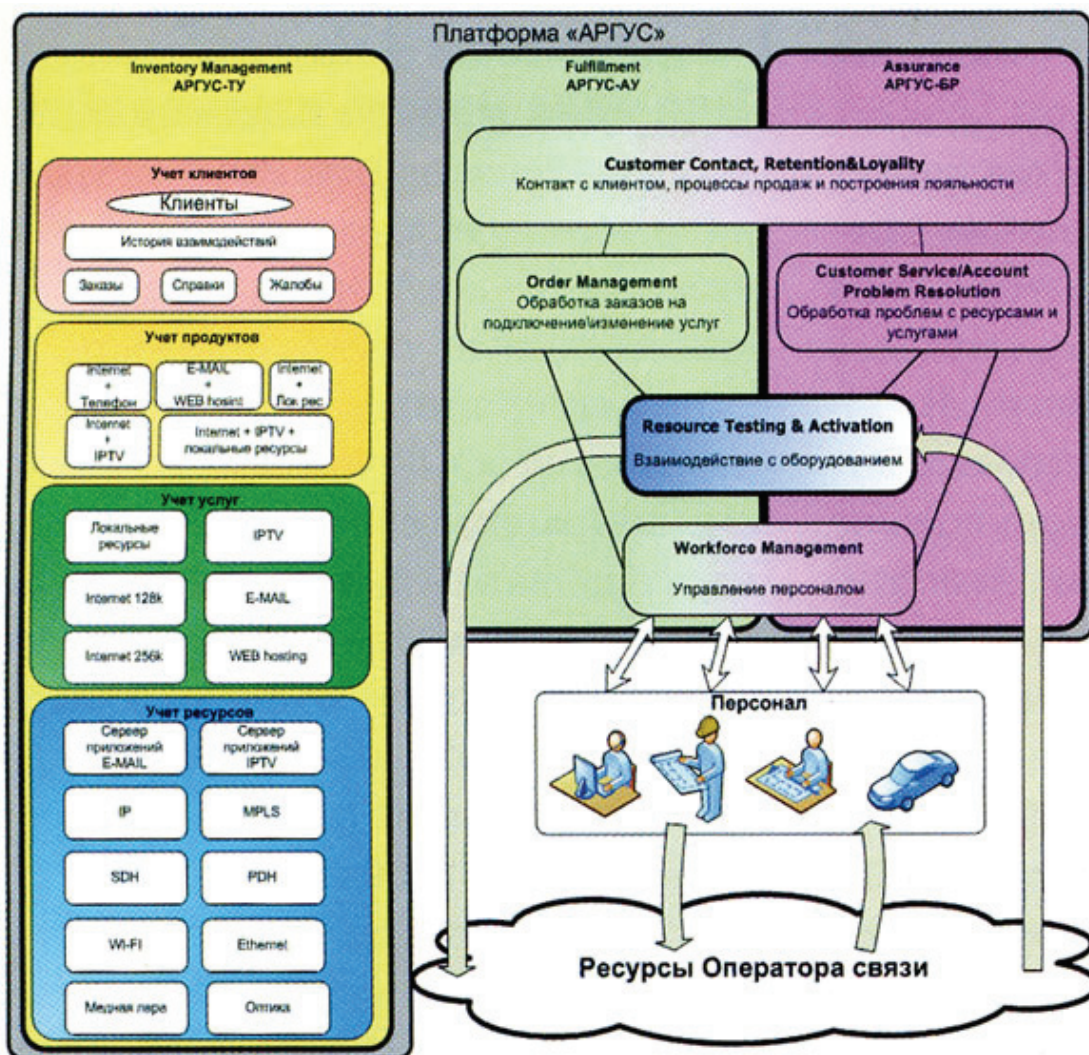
Платформа «АРГУС»

Inventory Management
АРГУС-ТУ

Учет клиентов

Клиенты

История взаимодействий

Заказы

Справки

Жалобы

Учет продуктов

Internet + Телефон

E-MAIL + WEB hosint

Internet + Лок рес

Internet + IPTV

Internet + IPTV + локальные ресурсы

Учет услуг

Локальные ресурсы

IPTV

Internet 128k

E-MAIL

Internet 256k

WEB hosting

Учет ресурсов

Сервер приложений E-MAIL

Сервер приложений IPTV

IP

MPLS

SDH

PDH

Wi-Fi

Ethernet

Медная пара

Оптика

Fulfillment
АРГУС-АУ

Assurance
АРГУС-БР

Customer Contact, Retention&Loyality
Контакт с клиентом, процессы продаж и построения лояльности

Order Management
Обработка заказов на подключение\изменение услуг

Customer Service/Account Problem Resolution
Обработка проблем с ресурсами и услугами

Resource Testing & Activation
Взаимодействие с оборудованием

Workforce Management
Управление персоналом

Персонал

Ресурсы Оператора связи